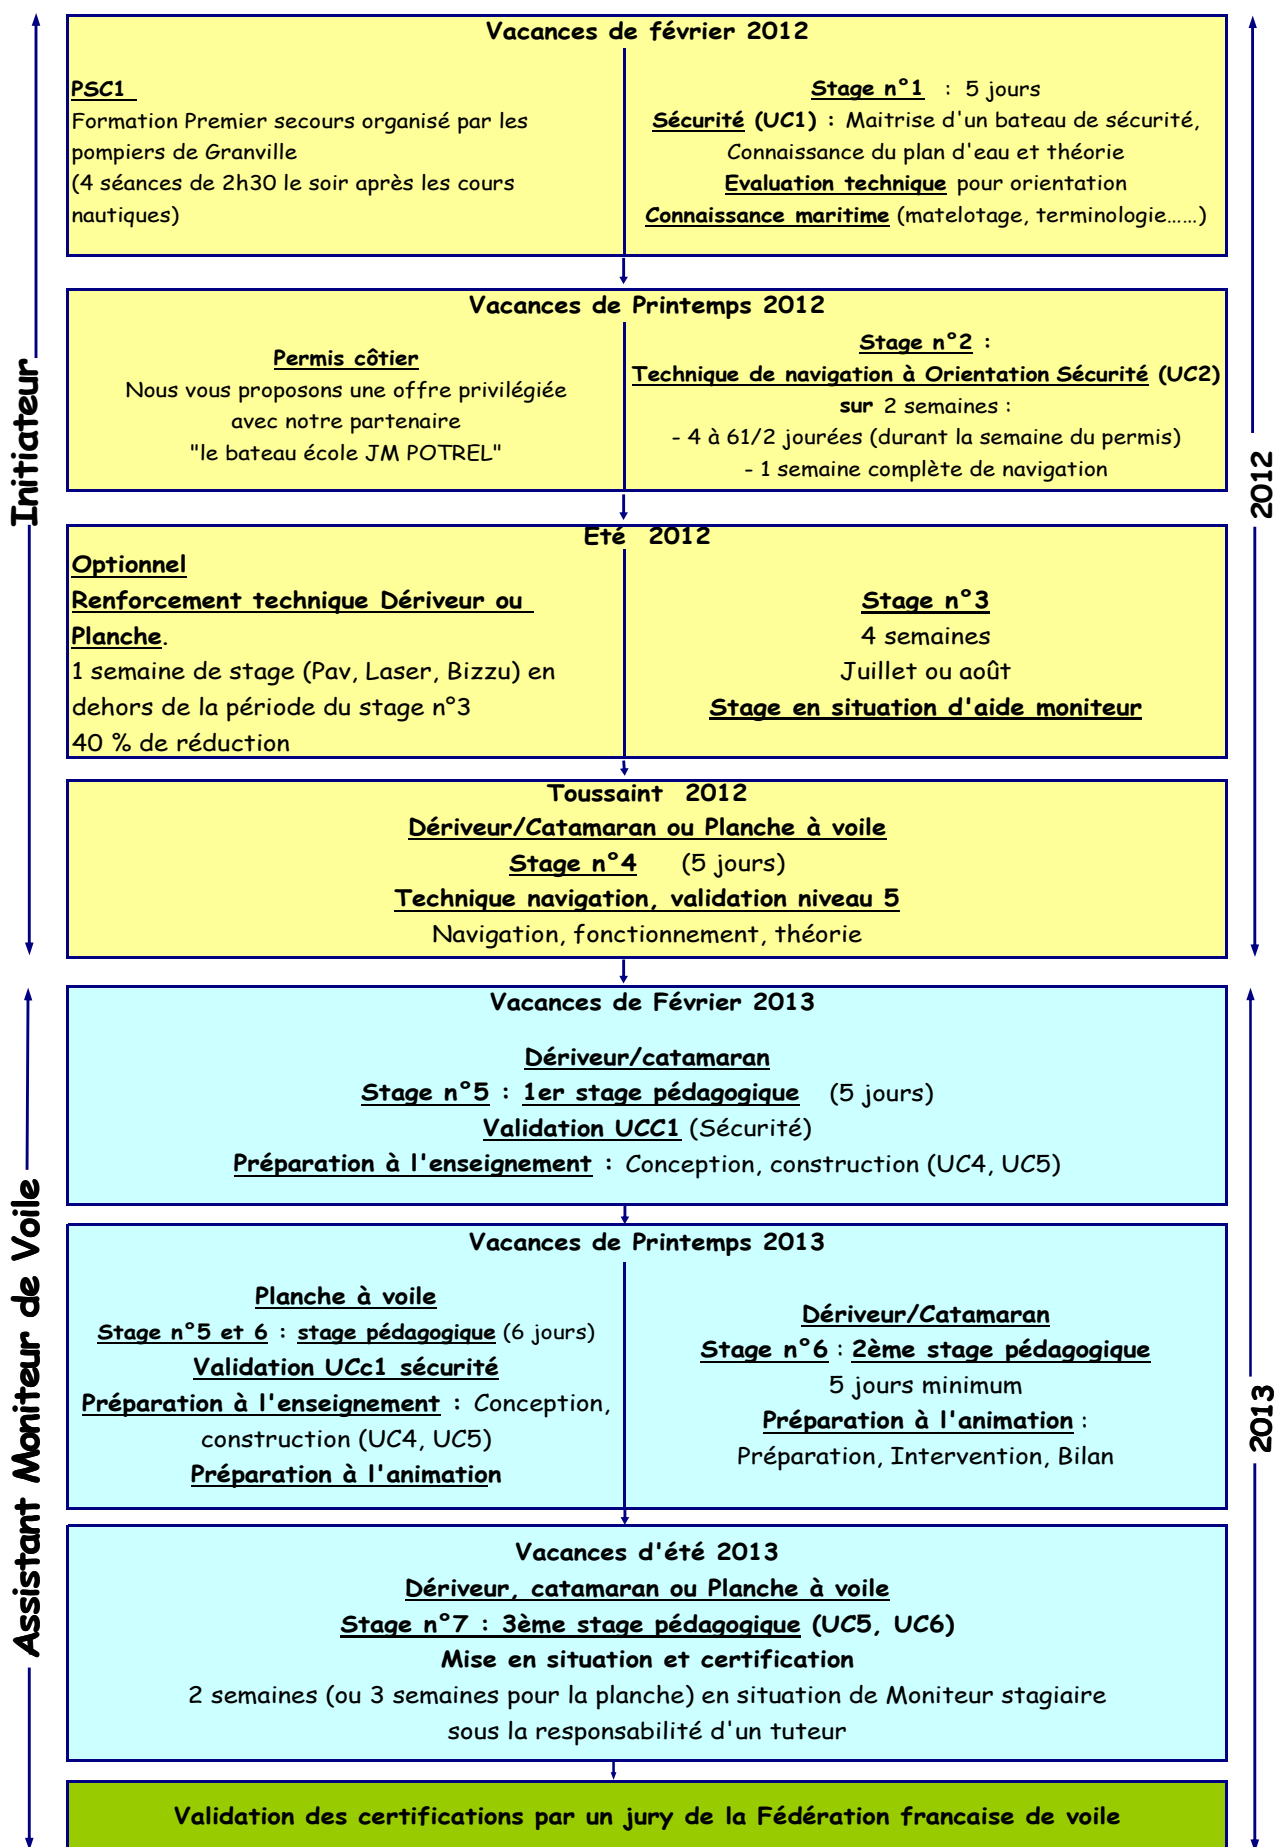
Initiateur

2012

Vacances de février 2012

PSC1
Formation Premier secours organisé par les pompiers de Granville
(4 séances de 2h30 le soir après les cours nautiques)

Stage n°1 : 5 jours
Sécurité (UC1) : Maitrise d'un bateau de sécurité, Connaissance du plan d'eau et théorie
Evaluation technique pour orientation
Connaissance maritime (matelotage, terminologie……)

Vacances de Printemps 2012

Permis côtier
Nous vous proposons une offre privilégiée avec notre partenaire "le bateau école JM POTREL"

Stage n°2 :
Technique de navigation à Orientation Sécurité (UC2)
sur 2 semaines :
- 4 à 61/2 jourées (durant la semaine du permis)
- 1 semaine complète de navigation

Eté 2012

Optionnel
Renforcement technique Dériveur ou Planche.
1 semaine de stage (Pav, Laser, Bizzu) en dehors de la période du stage n°3
40 % de réduction

Stage n°3
4 semaines
Juillet ou août
Stage en situation d'aide moniteur

Toussaint 2012
Dériveur/Catamaran ou Planche à voile
Stage n°4 (5 jours)
Technique navigation, validation niveau 5
Navigation, fonctionnement, théorie

Assistant Moniteur de Voile

2013

Vacances de Février 2013

Dériveur/catamaran
Stage n°5 : 1er stage pédagogique (5 jours)
Validation UCC1 (Sécurité)
Préparation à l'enseignement : Conception, construction (UC4, UC5)

Vacances de Printemps 2013

Planche à voile
Stage n°5 et 6 : stage pédagogique (6 jours)
Validation UCc1 sécurité
Préparation à l'enseignement : Conception, construction (UC4, UC5)
Préparation à l'animation

Dériveur/Catamaran
Stage n°6 : 2ème stage pédagogique
5 jours minimum
Préparation à l'animation :
Préparation, Intervention, Bilan

Vacances d'été 2013
Dériveur, catamaran ou Planche à voile
Stage n°7 : 3ème stage pédagogique (UC5, UC6)
Mise en situation et certification
2 semaines (ou 3 semaines pour la planche) en situation de Moniteur stagiaire sous la responsabilité d'un tuteur

Validation des certifications par un jury de la Fédération francaise de voile